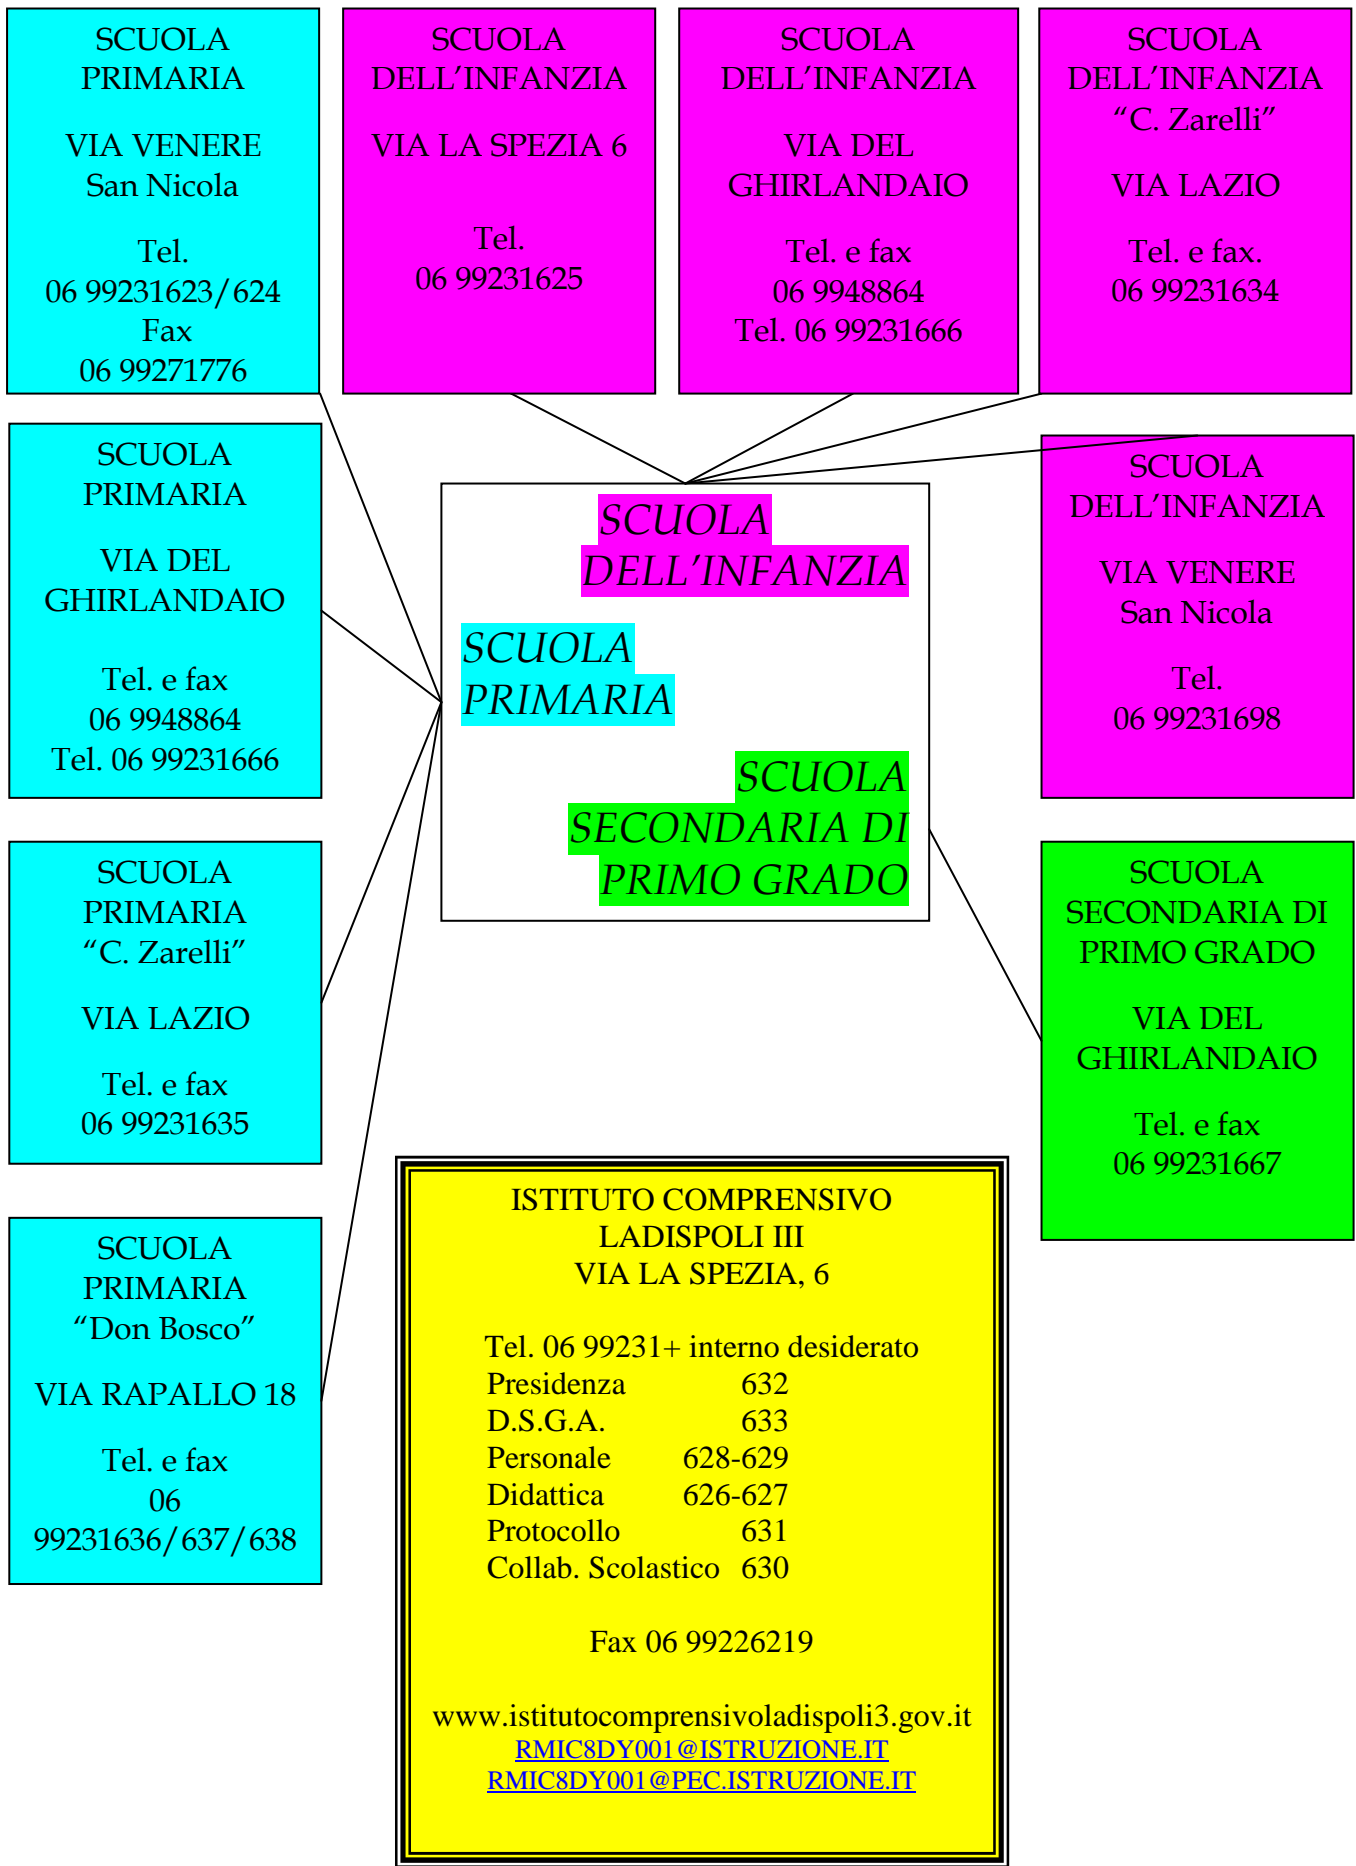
SCUOLA PRIMARIA

VIA VENERE
San Nicola

Tel.
06 99231623/624
Fax
06 99271776

SCUOLA DELL'INFANZIA

VIA LA SPEZIA 6

Tel.
06 99231625

SCUOLA DELL'INFANZIA

VIA DEL GHIRLANDAIO

Tel. e fax
06 9948864
Tel. 06 99231666

SCUOLA DELL'INFANZIA
"C. Zarelli"

VIA LAZIO

Tel. e fax.
06 99231634

SCUOLA PRIMARIA

VIA DEL GHIRLANDAIO

Tel. e fax
06 9948864
Tel. 06 99231666

SCUOLA DELL'INFANZIA

SCUOLA PRIMARIA

SCUOLA SECONDARIA DI PRIMO GRADO

SCUOLA DELL'INFANZIA

VIA VENERE
San Nicola

Tel.
06 99231698

SCUOLA PRIMARIA
"C. Zarelli"

VIA LAZIO

Tel. e fax
06 99231635

SCUOLA SECONDARIA DI PRIMO GRADO

VIA DEL GHIRLANDAIO

Tel. e fax
06 99231667

SCUOLA PRIMARIA
"Don Bosco"

VIA RAPALLO 18

Tel. e fax
06
99231636/637/638

ISTITUTO COMPRENSIVO
LADISPOLI III
VIA LA SPEZIA, 6

Tel. 06 99231+ interno desiderato
Presidenza 632
D.S.G.A. 633
Personale 628-629
Didattica 626-627
Protocollo 631
Collab. Scolastico 630

Fax 06 99226219

www.istitutocomprensivoladispoli3.gov.it
RMIC8DY001@ISTRUZIONE.IT
RMIC8DY001@PEC.ISTRUZIONE.IT